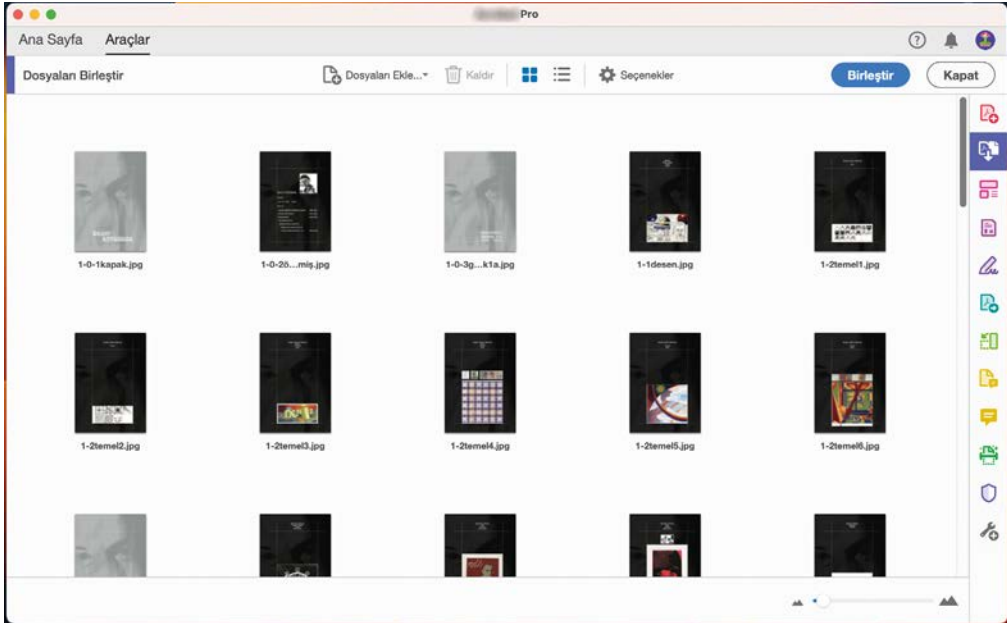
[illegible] Pro

Ana Sayfa Araçlar

Dosyaları Birleştir

Dosyaları Ekle... Kaldır Seçenekler

Birleştir

Kapat

1-0-1kapak.jpg

1-0-2ö...mis.jpg

1-0-3g...k1a.jpg

1-1desen.jpg

1-2temel1.jpg

1-2temel2.jpg

1-2temel3.jpg

1-2temel4.jpg

1-2temel5.jpg

1-2temel6.jpg